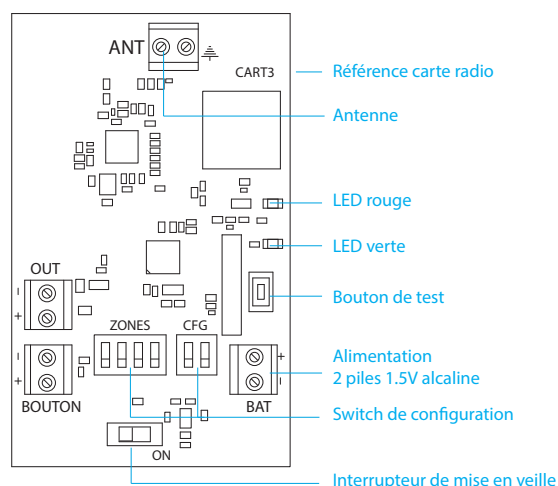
ANT
CART3
Référence carte radio
Antenne
LED rouge
LED verte
OUT
-
+
Bouton de test
ZONES
CFG
-
+
BOUTON
+
-
BAT
Alimentation
2 piles 1.5V alcaline
Switch de configuration
ON
Interrupteur de mise en veille